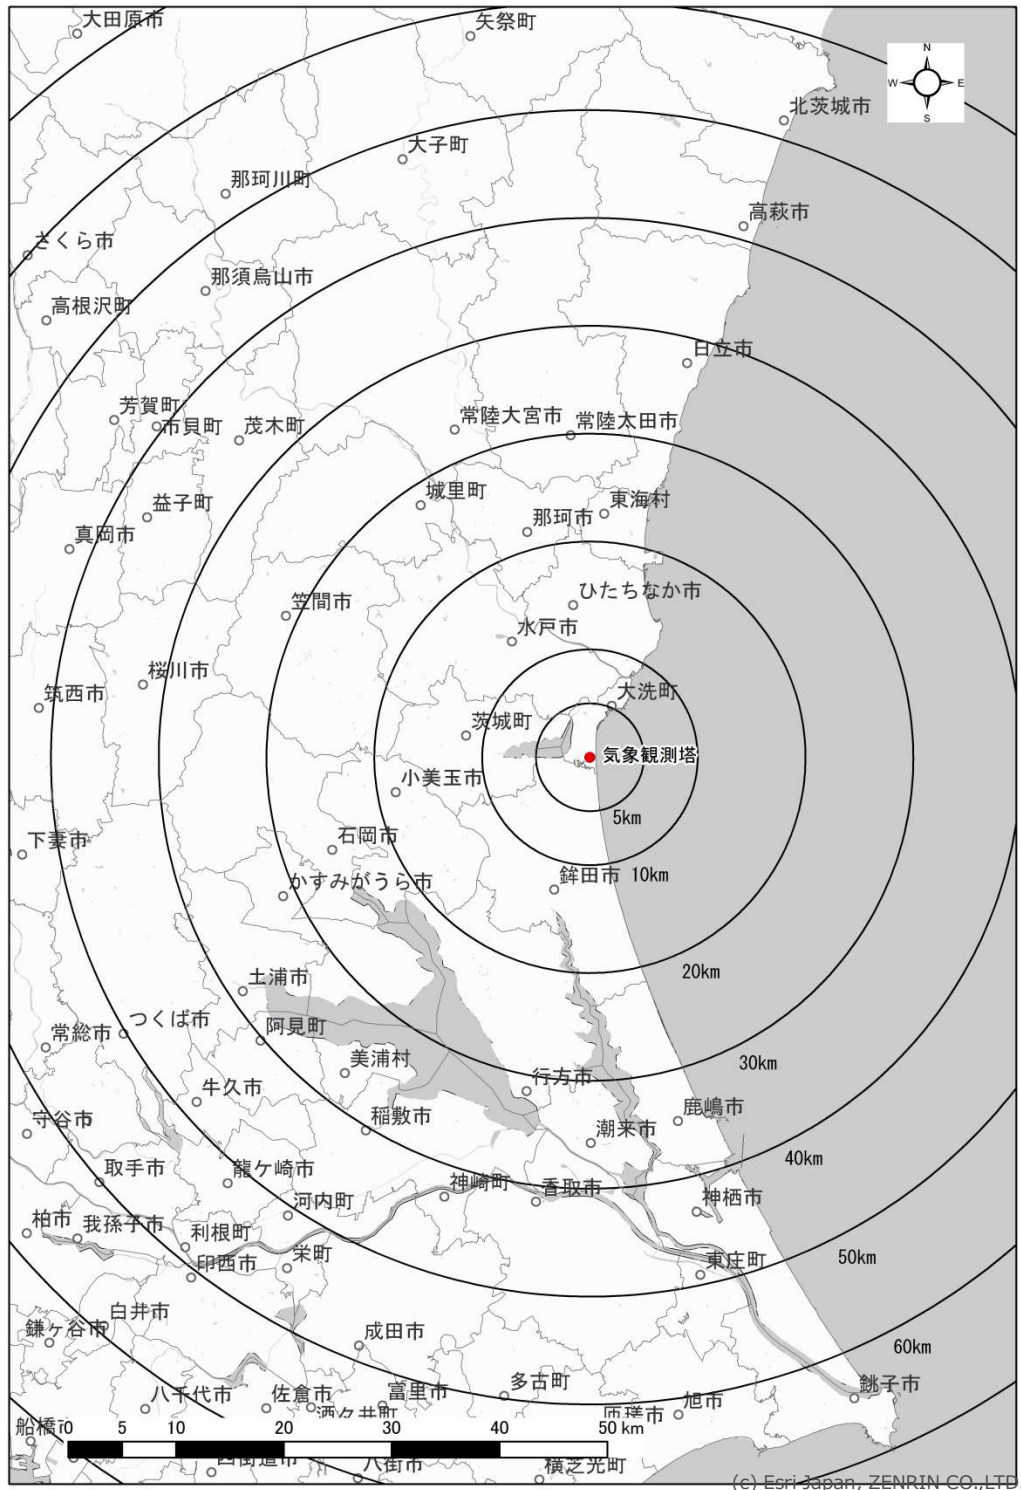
大田原市
矢祭町
N
W
E
S
北茨城市
大子町
那珂川町
高萩市
さくら市
那須烏山市
高根沢町
日立市
芳賀町
市貝町
茂木町
常陸大宮市
常陸太田市
益子町
城里町
東海村
真岡市
那珂市
ひたちなか市
笠間市
水戸市
桜川市
大洗町
筑西市
茨城町
気象観測塔
小美玉市
5km
下妻市
石岡市
鉾田市
10km
かすみがうら市
20km
土浦市
つくば市
常総市
阿見町
美浦村
30km
行方市
牛久市
鹿嶋市
守谷市
稲敷市
潮来市
40km
取手市
龍ケ崎市
神崎町
香取市
神栖市
河内町
柏市
我孫子市
利根町
印西市
栄町
東庄町
50km
白井市
鎌ケ谷市
成田市
60km
多古町
銚子市
八千代市
佐倉市
富里市
旭市
酒々井町
匝瑳市
船橋市
0
5
10
20
30
40
50 km
四街道市
八街市
横芝光町
(c) Esri Japan, ZENRIN CO.,LTD